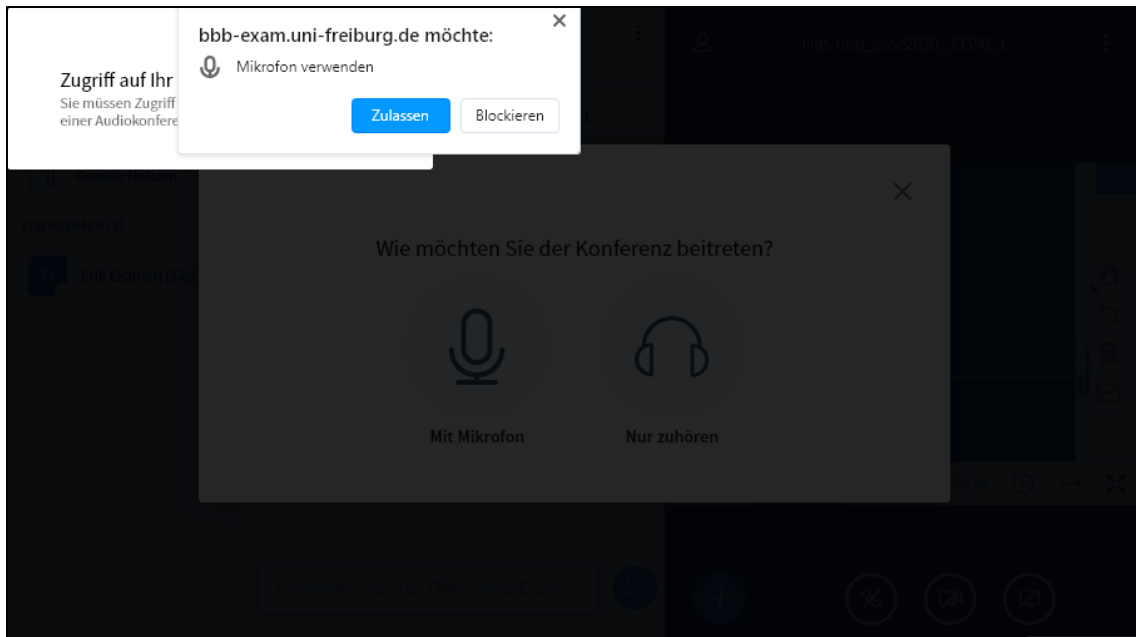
bbb-exam.uni-freiburg.de möchte:
Mikrofon verwenden
Zulassen
Blockieren

Zugriff auf Ihr
Sie müssen Zugriff
einer Audiokonfere

Geteilte Notizen
TEILNEHMER (1)
Erik Examen (Sie)

ilias-bbb_sose2020_10356_1

Wie möchten Sie der Konferenz beitreten?

Mit Mikrofon
Nur zuhören

Nachricht senden an Öffentlicher Chat